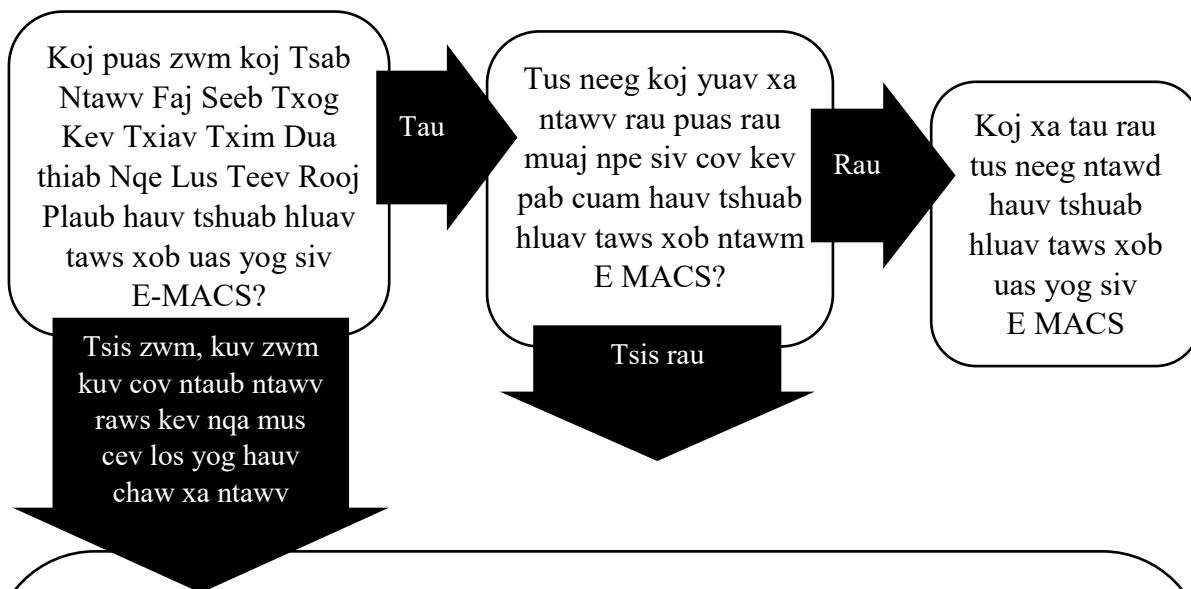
Koj puas zwm koj Tsab Ntawv Faj Seeb Txog Kev Txiav Txim Dua thiab Nqe Lus Teev Rooj Plaub hauv tshuab hluav taws xob uas yog siv E-MACS?

Tau

Tus neeg koj yuav xa ntawv rau puas rau muaj npe siv cov kev pab cuam hauv tshuab hluav taws xob ntawm E MACS?

Rau

Koj xa tau rau tus neeg ntawd hauv tshuab hluav taws xob uas yog siv E MACS

Tsis zwm, kuv zwm kuv cov ntaub ntawv raws kev nqa mus cev los yog hauv chaw xa ntawv

Tsis rau